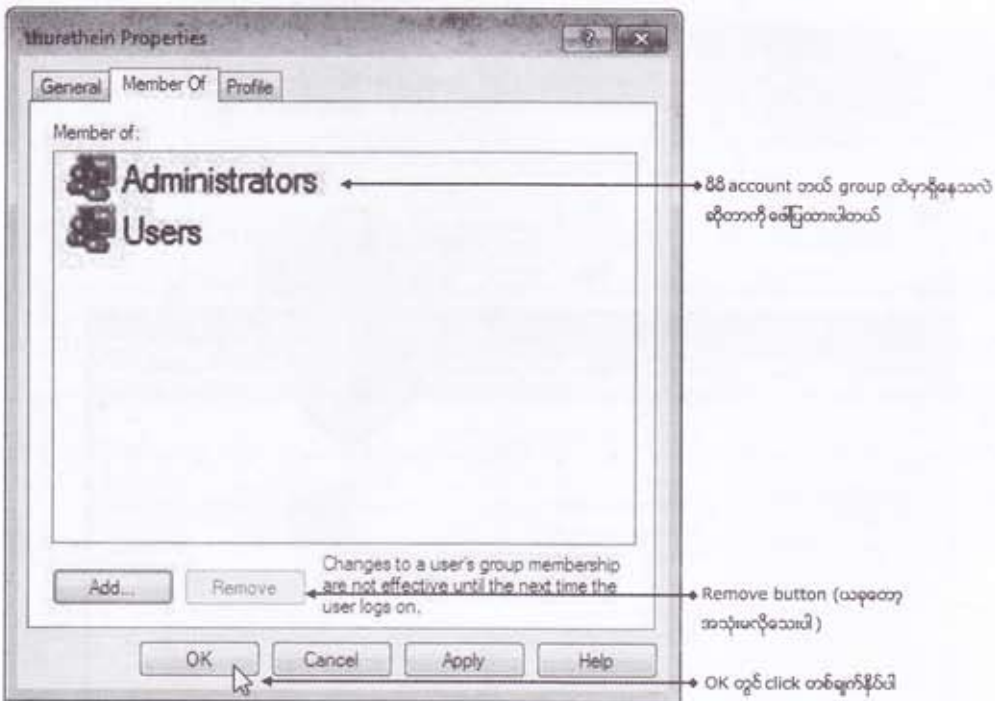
thurathein Properties

General | Member Of | Profile

Member of:

Administrators

Users

Changes to a user's group membership are not effective until the next time the user logs on.

Add... | Remove

OK | Cancel | Apply | Help

ဒီ account ဘယ် group ထဲမှာရှိနေသလဲ ဆိုတာကို ဖော်ပြထားပါတယ်

Remove button (ယခုစတော့ အသုံးမလိုသေးပါ)

OK တွင် click တစ်ချက်နှိပ်ပါ